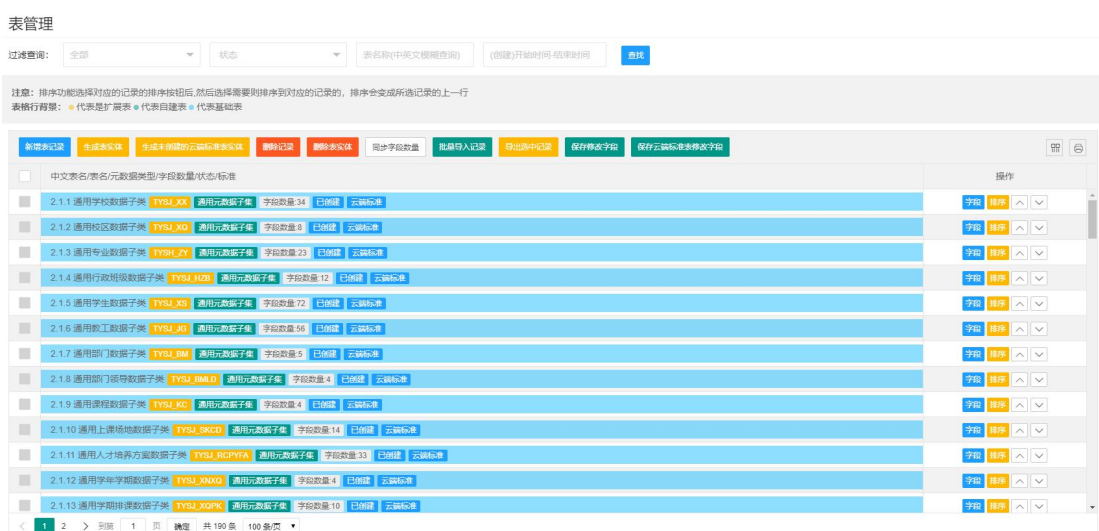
表管理

过滤查询: 全部 状态 表名称(中英文模糊查询) (创建)开始时间-结束时间 查找

注意: 排序功能选择对应的记录的排序按钮后,然后选择需要调序到对应的记录的, 排序会变成所选记录的上一行
表格行背景: ● 代表是扩展表 ● 代表自建表 ● 代表基础表

新增表记录 生成表实体 生成未创建的云端标准表实体 删除记录 删除表实体 同步字段数量 批量导入记录 导出选中记录 保存修改字段 保存云端标准表修改字段

| 中文表名/表名/元数据类型/字段数量/状态/标准 | 操作 |
|---|---|
| 2.1.1 通用学校数据子类 TYSJ_XX 通用元数据子集 字段数量:34 已创建 云端标准 | 字段 排序 |
| 2.1.2 通用校区数据子类 TYSJ_XQ 通用元数据子集 字段数量:8 已创建 云端标准 | 字段 排序 |
| 2.1.3 通用专业数据子类 TYSH_ZY 通用元数据子集 字段数量:23 已创建 云端标准 | 字段 排序 |
| 2.1.4 通用行政班级数据子类 TYSJ_HZB 通用元数据子集 字段数量:12 已创建 云端标准 | 字段 排序 |
| 2.1.5 通用学生数据子类 TYSJ_XS 通用元数据子集 字段数量:72 已创建 云端标准 | 字段 排序 |
| 2.1.6 通用教工数据子类 TYSJ_JG 通用元数据子集 字段数量:56 已创建 云端标准 | 字段 排序 |
| 2.1.7 通用部门数据子类 TYSJ_BM 通用元数据子集 字段数量:5 已创建 云端标准 | 字段 排序 |
| 2.1.8 通用部门领导数据子类 TYSJ_BMLD 通用元数据子集 字段数量:4 已创建 云端标准 | 字段 排序 |
| 2.1.9 通用课程数据子类 TYSJ_KC 通用元数据子集 字段数量:4 已创建 云端标准 | 字段 排序 |
| 2.1.10 通用上课场地数据子类 TYSJ_SKCD 通用元数据子集 字段数量:14 已创建 云端标准 | 字段 排序 |
| 2.1.11 通用人才培养方案数据子类 TYSJ_RCPYFA 通用元数据子集 字段数量:33 已创建 云端标准 | 字段 排序 |
| 2.1.12 通用学年学期数据子类 TYSJ_XNXQ 通用元数据子集 字段数量:4 已创建 云端标准 | 字段 排序 |
| 2.1.13 通用学期排课数据子类 TYSJ_XQPK 通用元数据子集 字段数量:10 已创建 云端标准 | 字段 排序 |

1 2 > 到第 1 页 确定 共 190 条 100 条/页